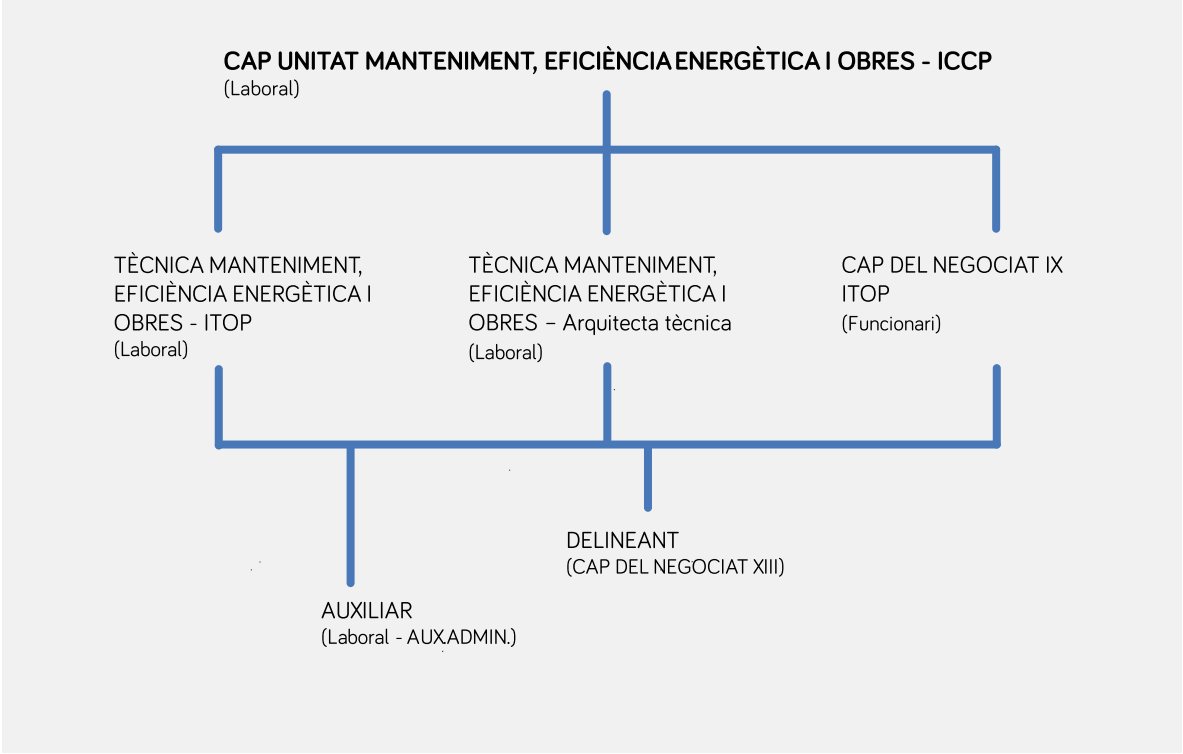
CAP UNITAT MANTENIMENT, EFICIÈNCIA ENERGÈTICA I OBRES - ICCP
(Laboral)

TÈCNICA MANTENIMENT, EFICIÈNCIA ENERGÈTICA I OBRES - ITOP
(Laboral)

TÈCNICA MANTENIMENT, EFICIÈNCIA ENERGÈTICA I OBRES – Arquitecta tècnica
(Laboral)

CAP DEL NEGOCIAT IX ITOP
(Funcionari)

DELINEANT
(CAP DEL NEGOCIAT XIII)

AUXILIAR
(Laboral - AUX.ADMIN.)